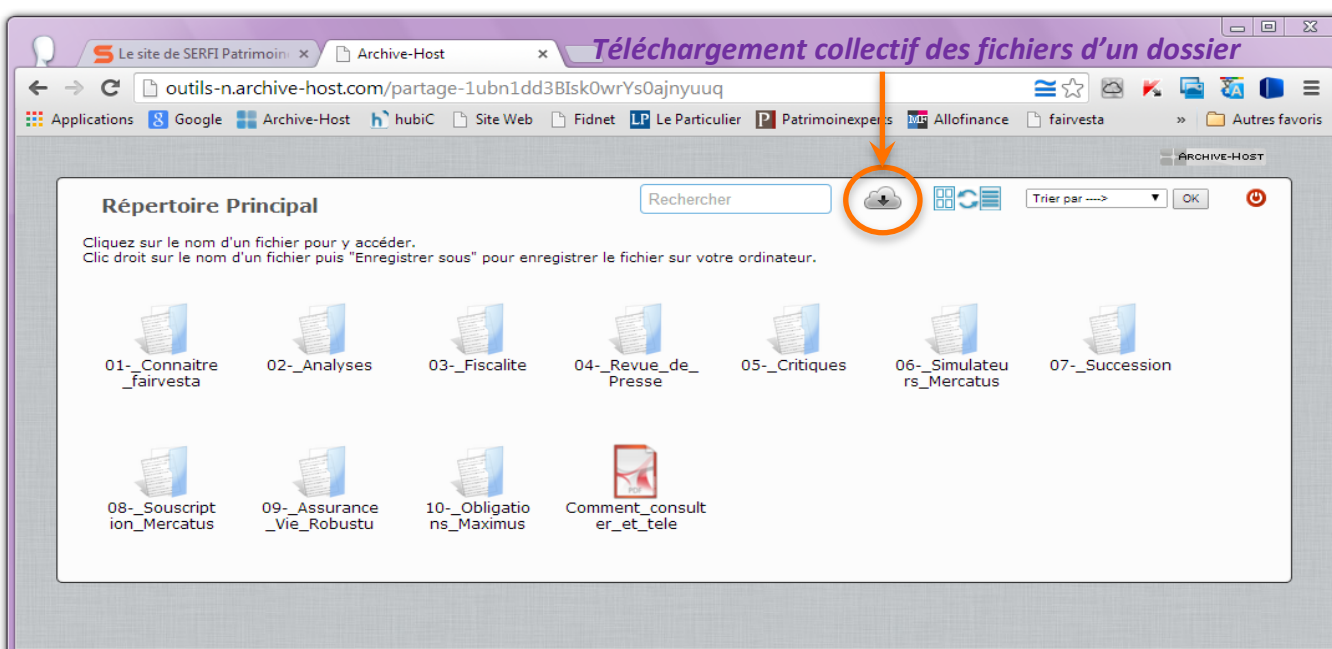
Le site de SERFI Patrimoine ×
Archive-Host ×
Téléchargement collectif des fichiers d'un dossier
outils-n.archive-host.com/partage-1ubn1dd3BIsk0wrYs0ajnyuuq
Applications Google Archive-Host hubiC Site Web Fidnet Le Particulier Patrimoinexperts Allofinance fairvesta » Autres favoris
Archive-Host
Répertoire Principal
Rechercher
Trier par ---->
OK
Cliquez sur le nom d'un fichier pour y accéder.
Clic droit sur le nom d'un fichier puis "Enregistrer sous" pour enregistrer le fichier sur votre ordinateur.
01-_Connaitre_fairvesta
02-_Analyses
03-_Fiscalite
04-_Revue_de_Presse
05-_Critiques
06-_Simulateurs_Mercatus
07-_Succession
08-_Souscription_Mercatus
09-_Assurance_Vie_Robustu
10-_Obligations_Maximus
Comment_consulter_et_tele